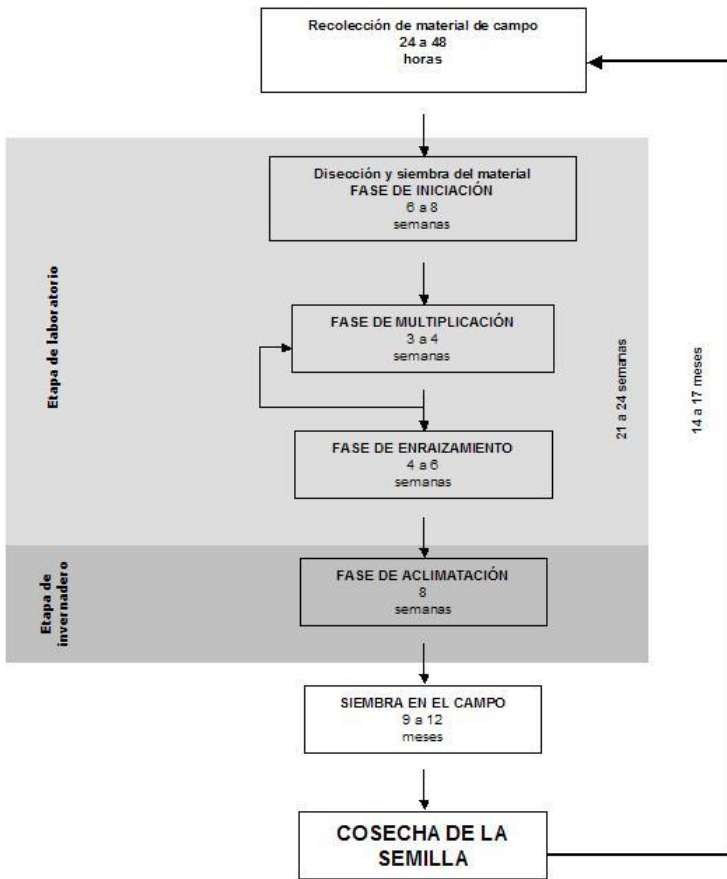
Recolección de material de campo
24 a 48
horas

Etapa de laboratorio

Disección y siembra del material
FASE DE INICIACIÓN
6 a 8
semanas

FASE DE MULTIPLICACIÓN
3 a 4
semanas

FASE DE ENRAIZAMIENTO
4 a 6
semanas

21 a 24 semanas

14 a 17 meses

Etapa de invernadero

FASE DE ACLIMATACIÓN
8
semanas

SIEMBRA EN EL CAMPO
9 a 12
meses

COSECHA DE LA SEMILLA